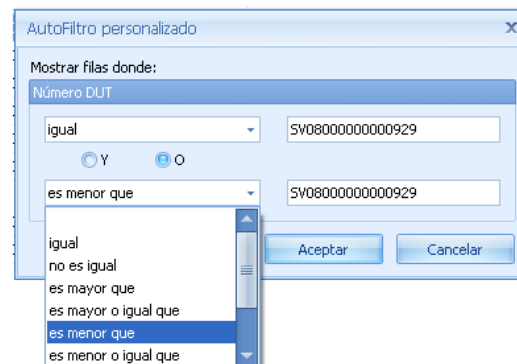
AutoFiltro personalizado
X

Mostrar filas donde:

Número DUT

igual

SV08000000000929

Y
O

es menor que

SV08000000000929

igual
no es igual
es mayor que
es mayor o igual que
es menor que
es menor o igual que

Aceptar
Cancelar